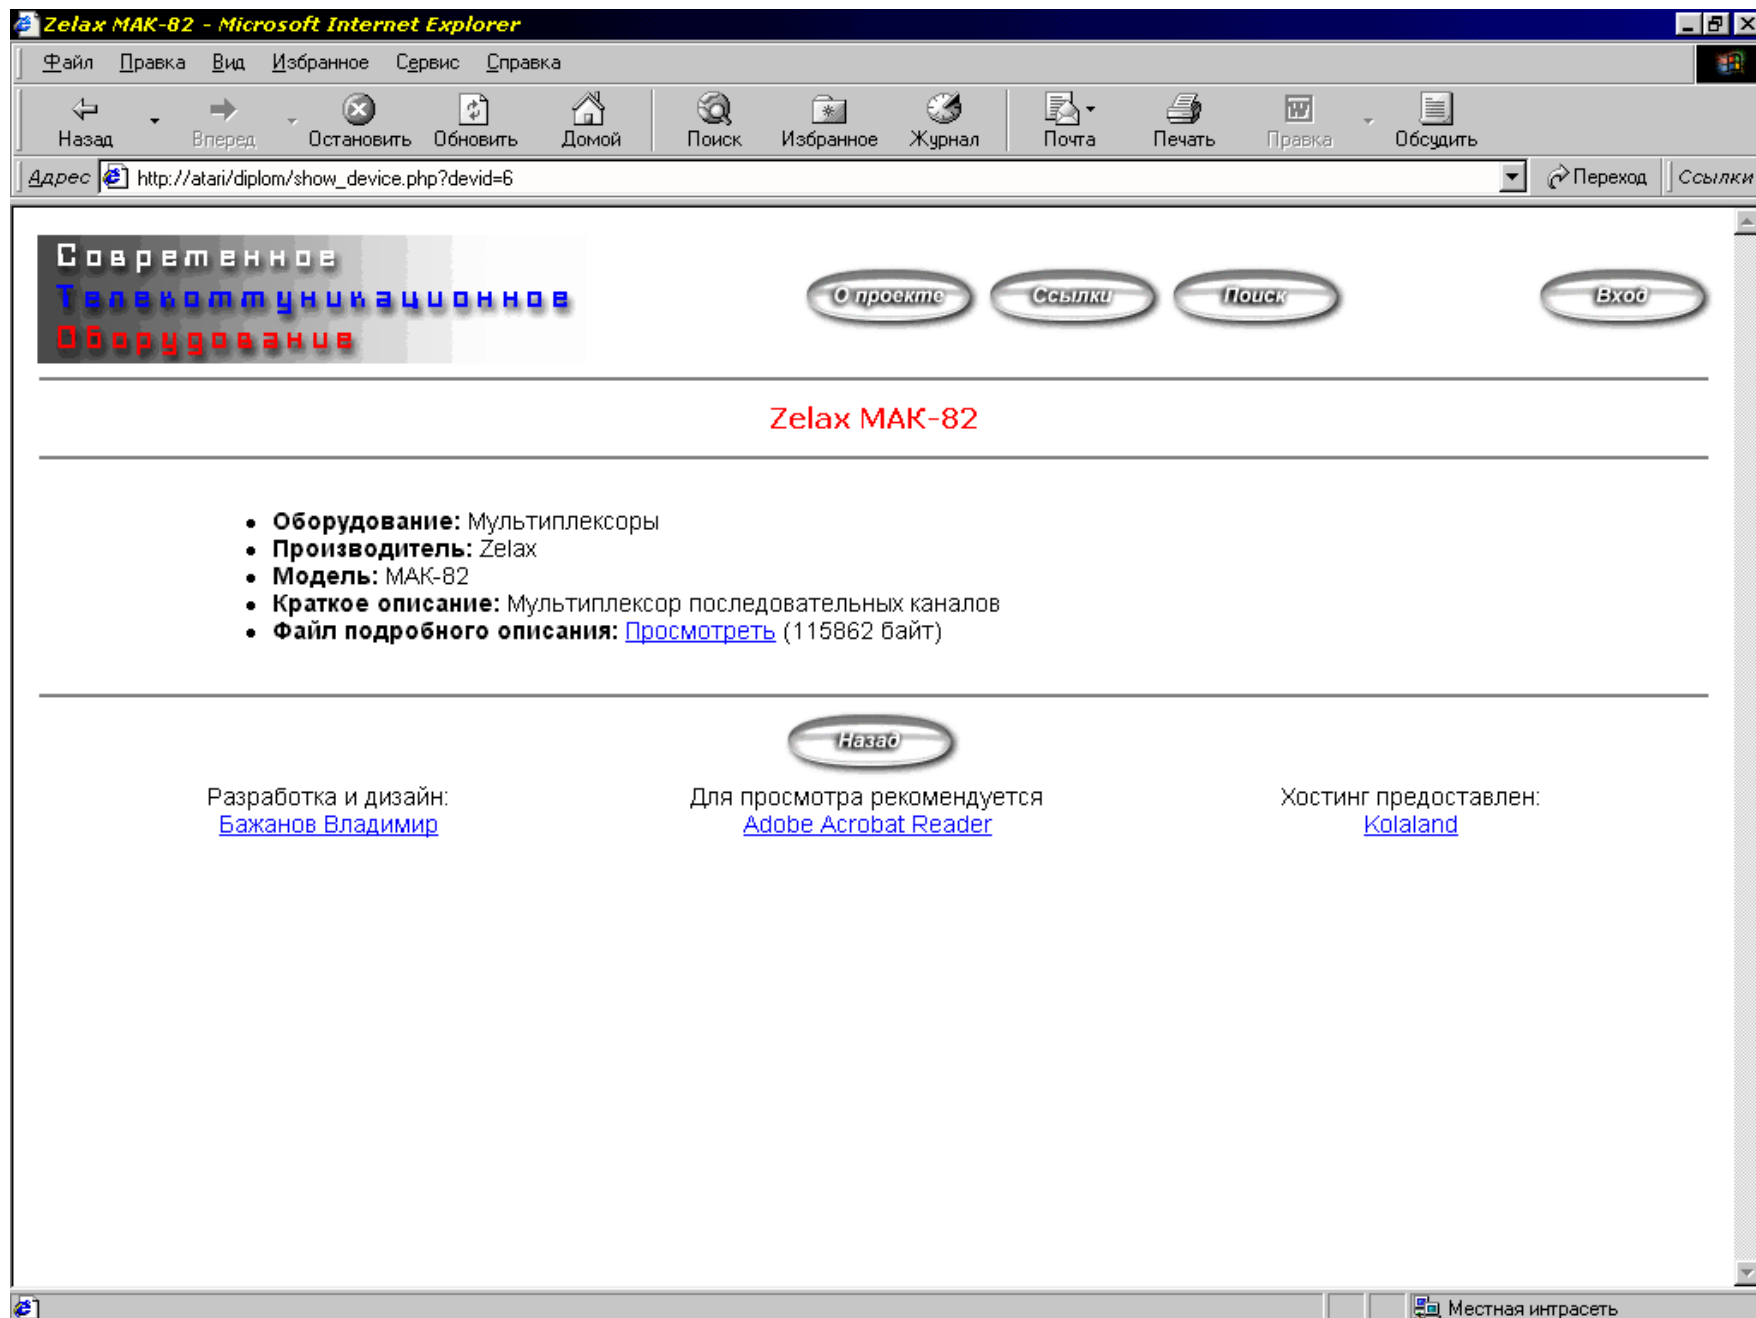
Zelax MAK-82 - Microsoft Internet Explorer

Файл Правка Вид Избранное Сервис Справка

Назад Вперед Остановить Обновить Домой Поиск Избранное Журнал Почта Печать Правка Обсудить

Адрес http://atari/diplom/show_device.php?devid=6 Переход Ссылки

Современное
Телекоммуникационное
Оборудование

О проекте Ссылки Поиск Вход

Zelax MAK-82

- **Оборудование:** Мультиплексоры
- **Производитель:** Zelax
- **Модель:** МАК-82
- **Краткое описание:** Мультиплексор последовательных каналов
- **Файл подробного описания:** Просмотреть (115862 байт)

Назад

Разработка и дизайн:
Бажанов Владимир

Для просмотра рекомендуется
Adobe Acrobat Reader

Хостинг предоставлен:
Kolaland

Местная интрасеть